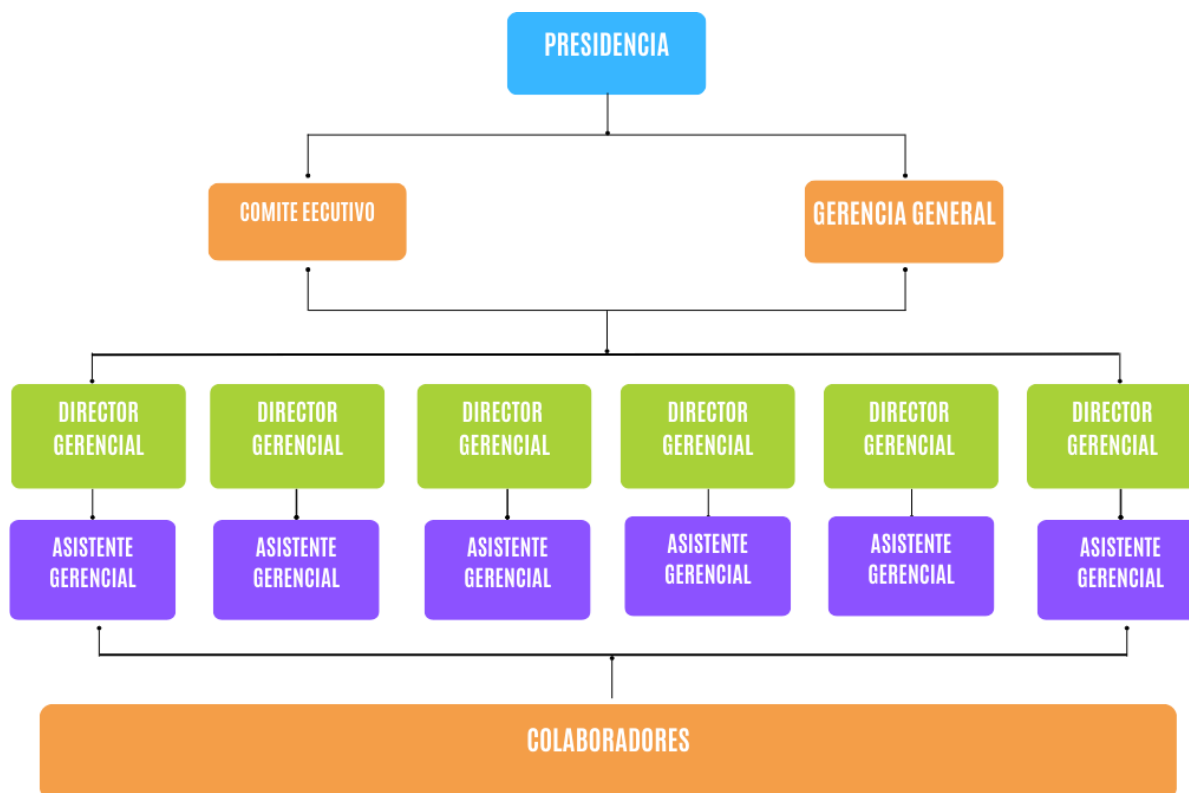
PRESIDENCIA

COMITE EECUTIVO

GERENCIA GENERAL

DIRECTOR GERENCIAL

DIRECTOR GERENCIAL

DIRECTOR GERENCIAL

DIRECTOR GERENCIAL

DIRECTOR GERENCIAL

DIRECTOR GERENCIAL

ASISTENTE GERENCIAL

ASISTENTE GERENCIAL

ASISTENTE GERENCIAL

ASISTENTE GERENCIAL

ASISTENTE GERENCIAL

ASISTENTE GERENCIAL

COLABORADORES